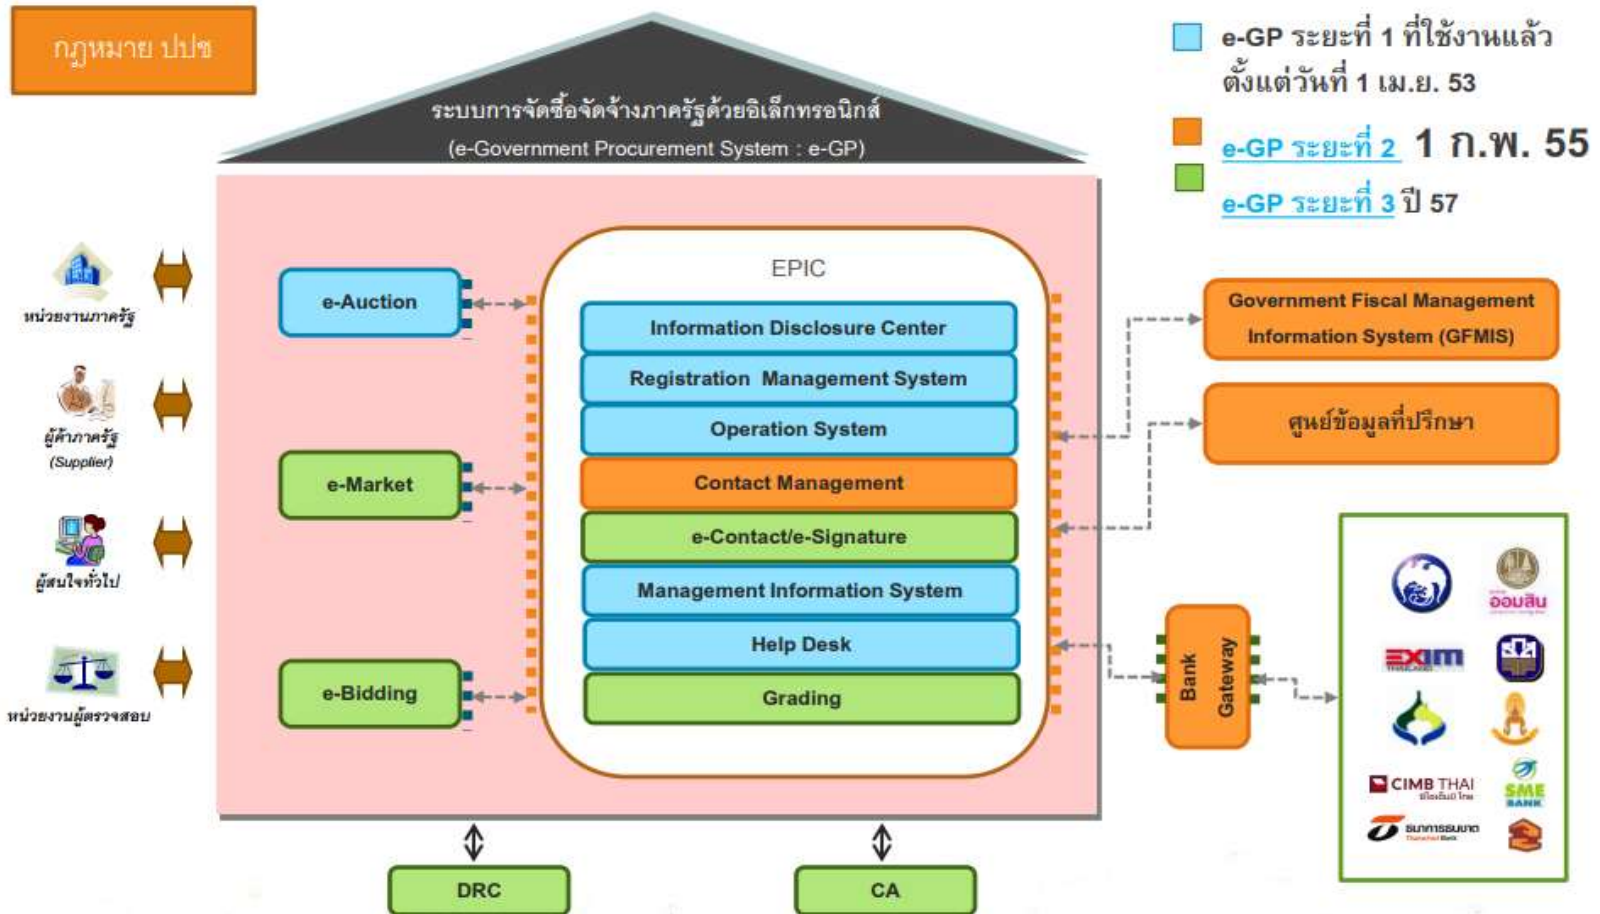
กฎหมาย ปปช

ระบบการจัดซื้อจัดจ้างภาครัฐด้วยอิเล็กทรอนิกส์
(e-Government Procurement System : e-GP)

e-GP ระยะที่ 1 ที่ใช้งานแล้ว ตั้งแต่วันที่ 1 เม.ย. 53
e-GP ระยะที่ 2 1 ก.พ. 55
e-GP ระยะที่ 3 ปี 57

หน่วยงานภาครัฐ
ผู้ค้าภาครัฐ (Supplier)
ผู้สนใจทั่วไป
หน่วยงานผู้ตรวจสอบ

e-Auction
e-Market
e-Bidding

EPIC
Information Disclosure Center
Registration Management System
Operation System
Contact Management
e-Contact/e-Signature
Management Information System
Help Desk
Grading

Government Fiscal Management Information System (GFMIS)
ศูนย์ข้อมูลที่ปรึกษา

Bank Gateway

ออมสิน
EXIM
CIMB THAI
SME BANK
ธนาคารธนชาต

DRC
CA